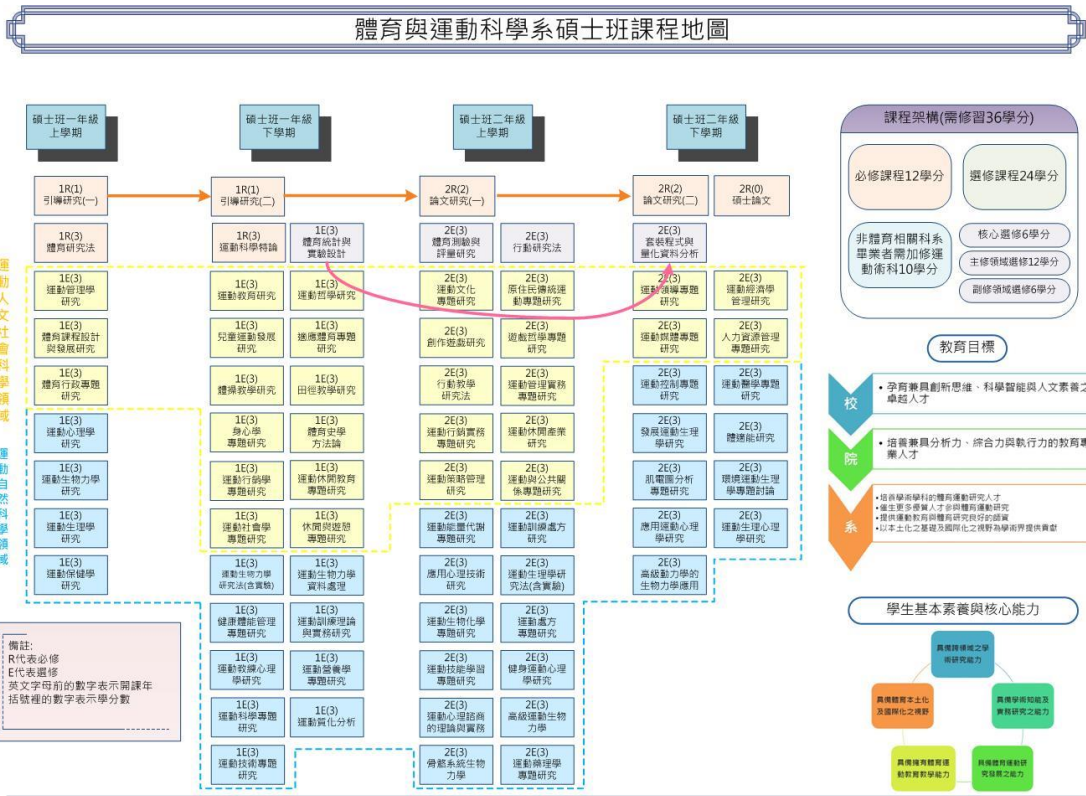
體育與運動科學系碩士班課程地圖

碩士班一年級 上學期

碩士班一年級 下學期

碩士班二年級 上學期

碩士班二年級 下學期

1R(1) 引導研究(一)

1R(3) 體育研究法

1R(1) 引導研究(二)

1R(3) 運動科學特論

1E(3) 體育統計與實驗設計

2R(2) 論文研究(一)

2E(3) 體育測驗與評量研究

2E(3) 行動研究法

2R(2) 論文研究(二)

2R(0) 碩士論文

2E(3) 套裝程式與量化資料分析

運動人文社會科學領域

運動自然科學領域

1E(3) 運動管理學研究

1E(3) 體育課程設計與發展研究

1E(3) 體育行政專題研究

1E(3) 運動心理學研究

1E(3) 運動生物力學研究

1E(3) 運動生理學研究

1E(3) 運動保健學研究

1E(3) 運動教育研究

1E(3) 運動哲學研究

1E(3) 兒童運動發展研究

1E(3) 適應體育專題研究

1E(3) 體操教學研究

1E(3) 田徑教學研究

1E(3) 身心學專題研究

1E(3) 體育史學方法論

1E(3) 運動行銷學專題研究

1E(3) 運動休閒教育專題研究

1E(3) 運動社會學專題研究

1E(3) 休閒與遊憩專題研究

1E(3) 運動生物力學研究法(含實驗)

1E(3) 運動生物力學資料處理

1E(3) 健康體能管理專題研究

1E(3) 運動訓練理論與實務研究

1E(3) 運動教練心理學研究

1E(3) 運動營養學專題研究

1E(3) 運動科學專題研究

1E(3) 運動質化分析

1E(3) 運動技術專題研究

2E(3) 運動文化專題研究

2E(3) 原住民傳統運動專題研究

2E(3) 創作遊戲研究

2E(3) 遊戲哲學專題研究

2E(3) 行動教學研究法

2E(3) 運動管理實務專題研究

2E(3) 運動行銷實務專題研究

2E(3) 運動休閒產業研究

2E(3) 運動策略管理研究

2E(3) 運動與公共關係專題研究

2E(3) 運動能量代謝專題研究

2E(3) 運動訓練處方研究

2E(3) 應用心理技術研究

2E(3) 運動生理學研究法(含實驗)

2E(3) 運動生物化學專題研究

2E(3) 運動處方專題研究

2E(3) 運動技能學習專題研究

2E(3) 健身運動心理學研究

2E(3) 運動心理諮商的理論與實務

2E(3) 高級運動生物力學

2E(3) 骨骼系統生物力學

2E(3) 運動藥理學專題研究

2E(3) 運動領導專題研究

2E(3) 運動經濟學管理研究

2E(3) 運動媒體專題研究

2E(3) 人力資源管理專題研究

2E(3) 運動控制專題研究

2E(3) 運動醫學專題研究

2E(3) 發展運動生理學研究

2E(3) 體適能研究

2E(3) 肌電圖分析專題研究

2E(3) 環境運動生理學專題討論

2E(3) 應用運動心理學研究

2E(3) 運動生理心理學研究

2E(3) 高級動力學的生物力學應用

備註:
R代表必修
E代表選修
英文字母前的數字表示開課年
括號裡的數字表示學分數

課程架構(需修習36學分)

必修課程12學分

選修課程24學分

非體育相關科系畢業者需加修運動術科10學分

核心選修6學分

主修領域選修12學分

副修領域選修6學分

教育目標

校
• 孕育兼具創新思維、科學智能與人文素養之卓越人才

院
• 培養兼具分析力、綜合力與執行力的教育專業人才

系
• 培育學術學科的體育運動研究人才
• 催生更多優質人才參與體育運動研究
• 提供運動教育與體育研究良好的領域
• 以本土化之基礎及國際化之視野為學術界提供貢獻

學生基本素養與核心能力

具備跨領域之學術研究能力

具備學術知能及實務研究之能力

具備體育運動研究發展之能力

具備擁有體育運動教育教學能力

具備體育本土化及國際化之視野